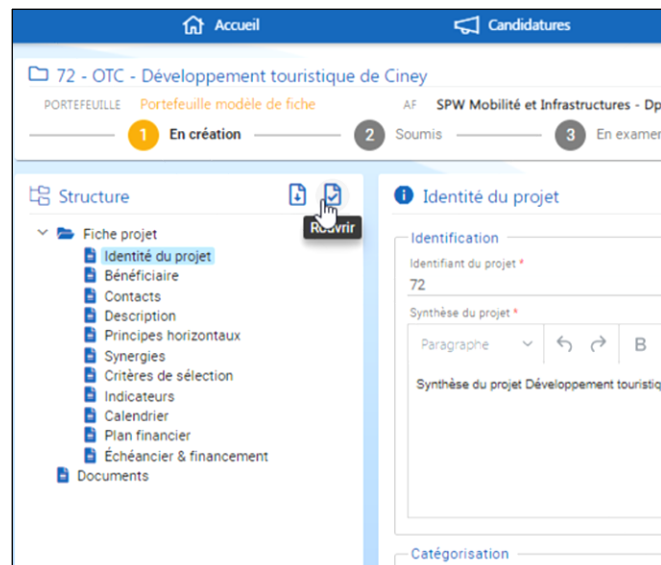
Accueil Candidatures

72 - OTC - Développement touristique de Ciney

PORTEFEUILLE Portefeuille modèle de fiche AF SPW Mobilité et Infrastructures - Dp

1 En création 2 Soumis 3 En examen

Structure

Rouvrir

Fiche projet
Identité du projet
Bénéficiaire
Contacts
Description
Principes horizontaux
Synergies
Critères de sélection
Indicateurs
Calendrier
Plan financier
Échéancier & financement
Documents

Identité du projet

Identification

Identifiant du projet *
72

Synthèse du projet *

Paragraphe B

Synthèse du projet Développement touristiq

Catégorisation